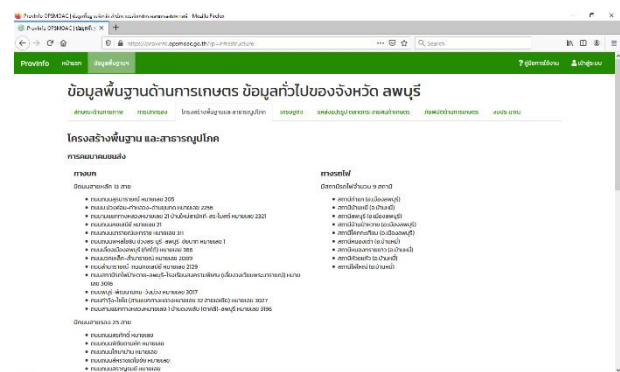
Provinfo OPSMOAC | ข้อมูลพื้นฐานด้านการเกษตร - Mozilla Firefox

Provinfo OPSMOAC | ข้อมูลพื้น ×

https://provinfo.opsmoac.go.th/lp-infrastructure

Search

Provinfo หน้าแรก ข้อมูลพื้นฐาน

คู่มือการใช้งาน เข้าสู่ระบบ

ข้อมูลพื้นฐานด้านการเกษตร ข้อมูลทั่วไปของจังหวัด ลพบุรี

สภาพทั่วไปของจังหวัด การปกครอง โครงสร้างพื้นฐาน และสาธารณูปโภค เศรษฐกิจ แหล่งท่องเที่ยว ตลาดกลาง ตลาดนัดทางการเกษตร สถิติข้อมูลด้านการเกษตร งบประมาณ

โครงสร้างพื้นฐาน และสาธารณูปโภค

การคมนาคมขนส่ง

ทางบก

มีถนนสายหลัก 13 สาย

• ถนนพหลโยธิน หมายเลข 1
• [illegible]
• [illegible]
• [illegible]
• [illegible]
• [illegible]
• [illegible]
• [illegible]
• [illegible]
• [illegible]
• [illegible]
• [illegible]
• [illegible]

มีถนนสายรอง 25 สาย

• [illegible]
• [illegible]
• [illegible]
• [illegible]
• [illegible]

ทางรถไฟ

มีสถานีรถไฟจำนวน 9 สถานี

• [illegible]
• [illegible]
• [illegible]
• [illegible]
• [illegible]
• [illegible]
• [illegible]
• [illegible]
• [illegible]